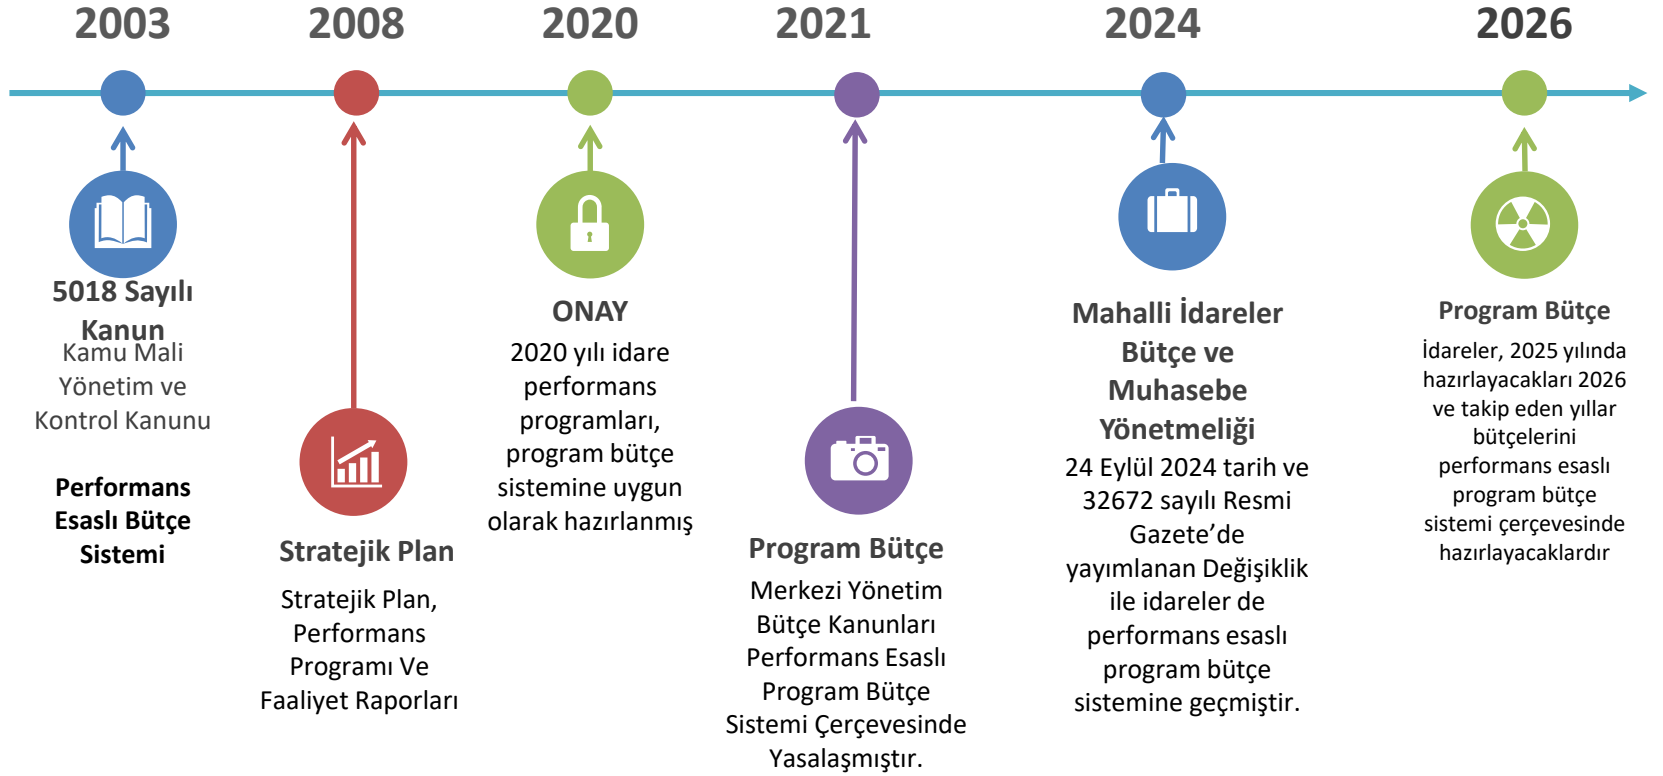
2003

2008

2020

2021

2024

2026

5018 Sayılı Kanun

Kamu Mali Yönetim ve Kontrol Kanunu

Performans Esaslı Bütçe Sistemi

Stratejik Plan

Stratejik Plan, Performans Programı Ve Faaliyet Raporları

ONAY

2020 yılı idare performans programları, program bütçe sistemine uygun olarak hazırlanmış

Program Bütçe

Merkezi Yönetim Bütçe Kanunları Performans Esaslı Program Bütçe Sistemi Çerçevesinde Yasalaşmıştır.

Mahalli İdareler Bütçe ve Muhasebe Yönetmeliği

24 Eylül 2024 tarih ve 32672 sayılı Resmi Gazete'de yayımlanan Değişiklik ile idareler de performans esaslı program bütçe sistemine geçmiştir.

Program Bütçe

İdareler, 2025 yılında hazırlayacakları 2026 ve takip eden yıllar bütçelerini performans esaslı program bütçe sistemi çerçevesinde hazırlayacaklardır